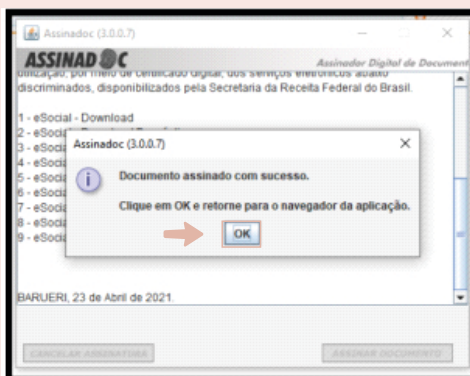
Assinadoc (3.0.0.7)

ASSINADOC

Assinador Digital de Document

utilização, por meio de certificado digital, dos serviços eletrônicos abaixo discriminados, disponibilizados pela Secretaria da Receita Federal do Brasil.

1 - eSocial - Download
2 - eSocia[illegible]
3 - eSocia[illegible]
4 - eSocia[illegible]
5 - eSocia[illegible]
6 - eSocia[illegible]
7 - eSocia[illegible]
8 - eSocia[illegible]
9 - eSocia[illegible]

Assinadoc (3.0.0.7)

×

Documento assinado com sucesso.

Clique em OK e retorne para o navegador da aplicação.

OK

BARUERI, 23 de Abril de 2021.

CANCELAR ASSINATURA

ASSINAR DOCUMENTO